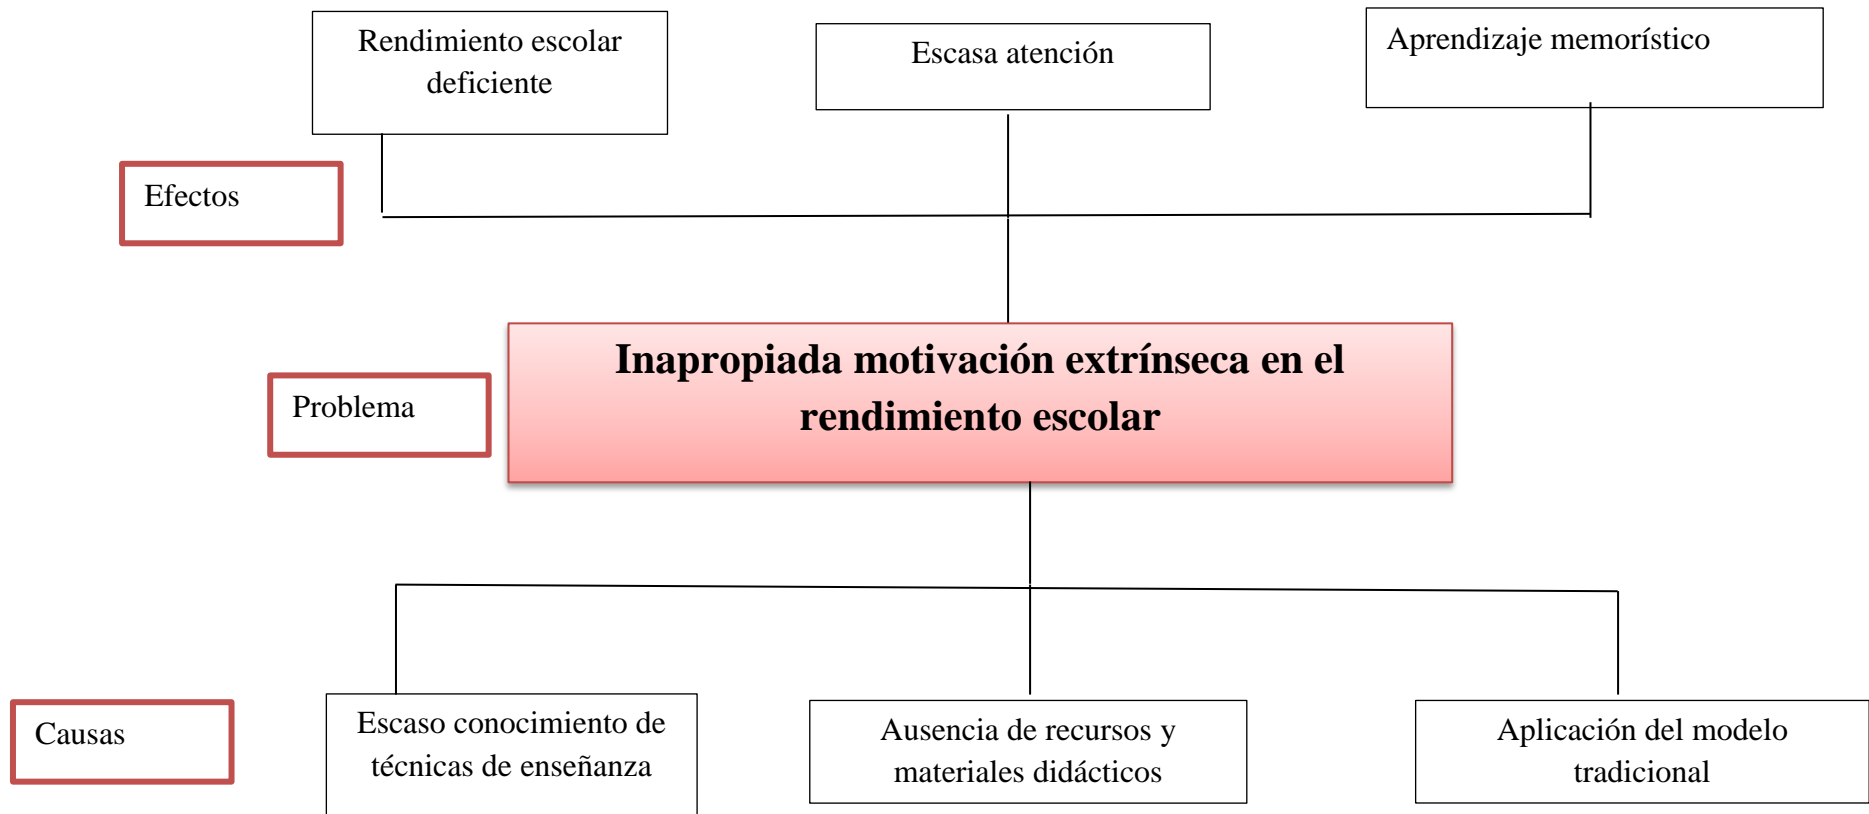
Rendimiento escolar deficiente

Escasa atención

Aprendizaje memorístico

Efectos

Problema

**Inapropiada motivación extrínseca en el rendimiento escolar**

Causas

Escaso conocimiento de técnicas de enseñanza

Ausencia de recursos y materiales didácticos

Aplicación del modelo tradicional